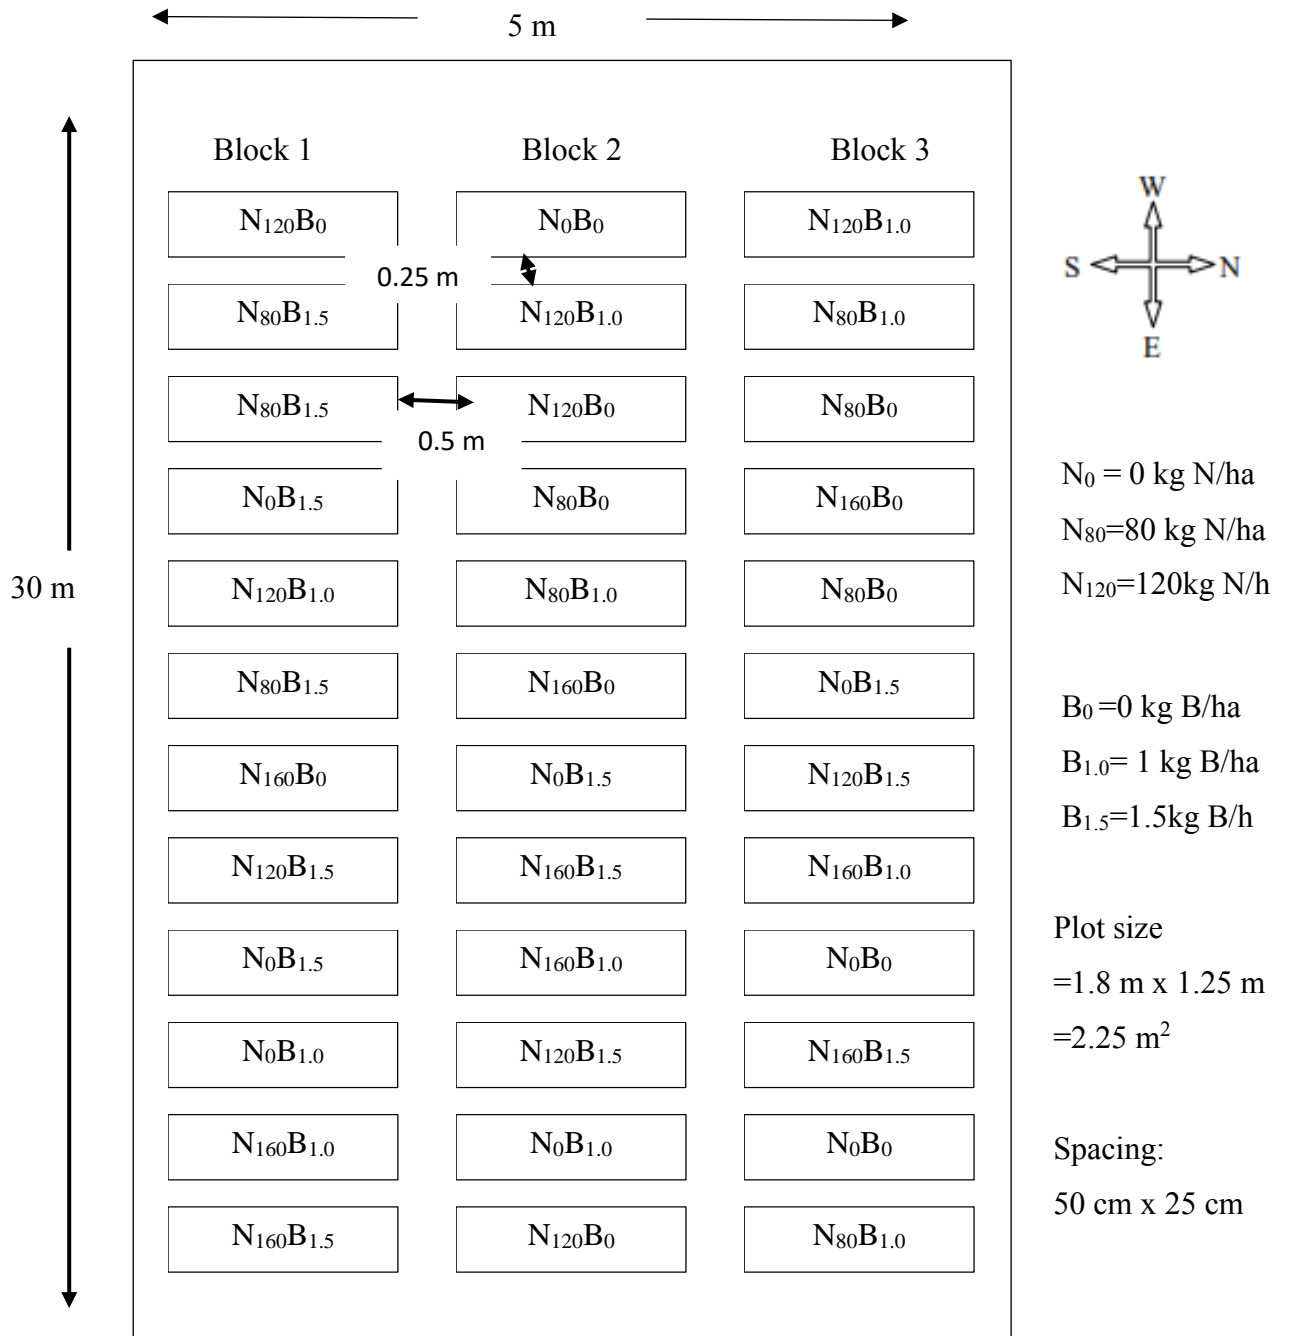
5 m

30 m

Block 1

Block 2

Block 3

| Block 1 | Block 2 | Block 3 |
|---|---|---|
| $N_{120}B_0$ | $N_0B_0$ | $N_{120}B_{1.0}$ |
| $N_{80}B_{1.5}$ | $N_{120}B_{1.0}$ | $N_{80}B_{1.0}$ |
| $N_{80}B_{1.5}$ | $N_{120}B_0$ | $N_{80}B_0$ |
| $N_0B_{1.5}$ | $N_{80}B_0$ | $N_{160}B_0$ |
| $N_{120}B_{1.0}$ | $N_{80}B_{1.0}$ | $N_{80}B_0$ |
| $N_{80}B_{1.5}$ | $N_{160}B_0$ | $N_0B_{1.5}$ |
| $N_{160}B_0$ | $N_0B_{1.5}$ | $N_{120}B_{1.5}$ |
| $N_{120}B_{1.5}$ | $N_{160}B_{1.5}$ | $N_{160}B_{1.0}$ |
| $N_0B_{1.5}$ | $N_{160}B_{1.0}$ | $N_0B_0$ |
| $N_0B_{1.0}$ | $N_{120}B_{1.5}$ | $N_{160}B_{1.5}$ |
| $N_{160}B_{1.0}$ | $N_0B_{1.0}$ | $N_0B_0$ |
| $N_{160}B_{1.5}$ | $N_{120}B_0$ | $N_{80}B_{1.0}$ |

0.25 m

0.5 m

W
S
N
E

$N_0$ = 0 kg N/ha
$N_{80}$=80 kg N/ha
$N_{120}$=120kg N/h

$B_0$ =0 kg B/ha
$B_{1.0}$= 1 kg B/ha
$B_{1.5}$=1.5kg B/h

Plot size
=1.8 m x 1.25 m
=2.25 m$^2$

Spacing:
50 cm x 25 cm